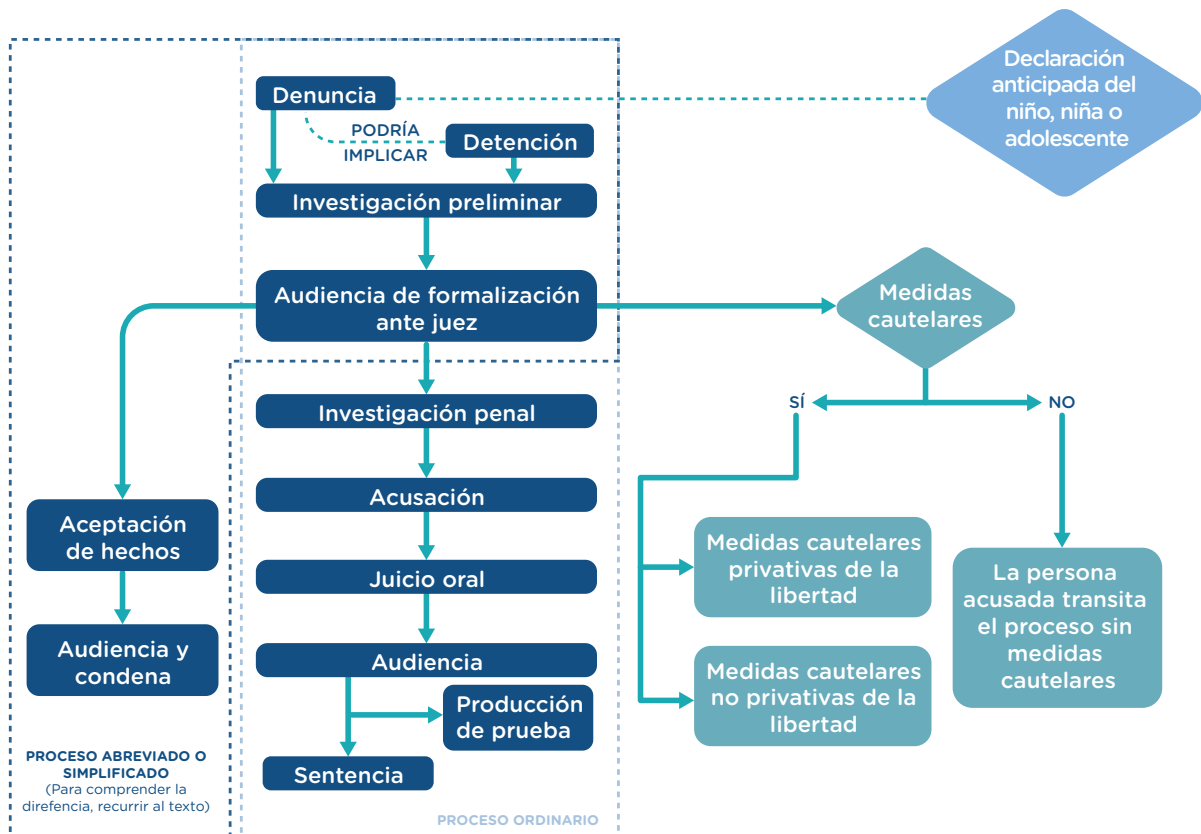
Denuncia

PODRÍA IMPLICAR

Detención

Declaración anticipada del niño, niña o adolescente

Investigación preliminar

Audiencia de formalización ante juez

Medidas cautelares

SÍ

NO

Investigación penal

Acusación

Juicio oral

Audiencia

Producción de prueba

Sentencia

Aceptación de hechos

Audiencia y condena

Medidas cautelares privativas de la libertad

Medidas cautelares no privativas de la libertad

La persona acusada transita el proceso sin medidas cautelares

PROCESO ABREVIADO O SIMPLIFICADO
(Para comprender la direfencia, recurrir al texto)

PROCESO ORDINARIO